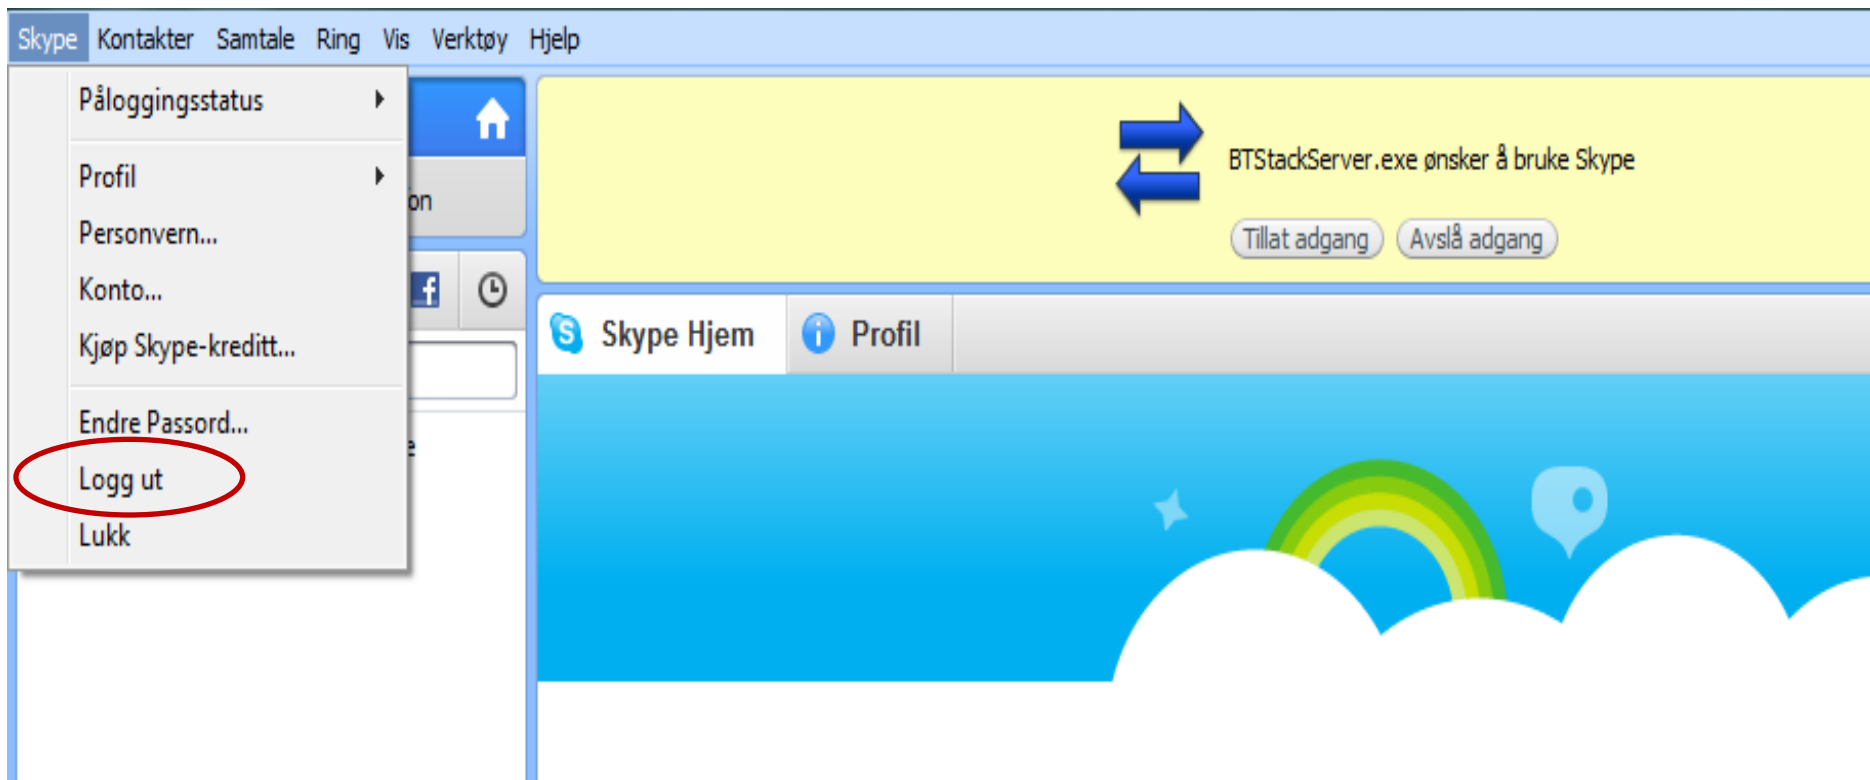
Skype Kontakter Samtale Ring Vis Verktøy Hjelp

Påloggingsstatus

Profil

Personvern...

Konto...

Kjøp Skype-kreditt...

Endre Passord...

Logg ut

Lukk

on

BTStackServer.exe ønsker å bruke Skype

Tillat adgang Avslå adgang

Skype Hjem Profil